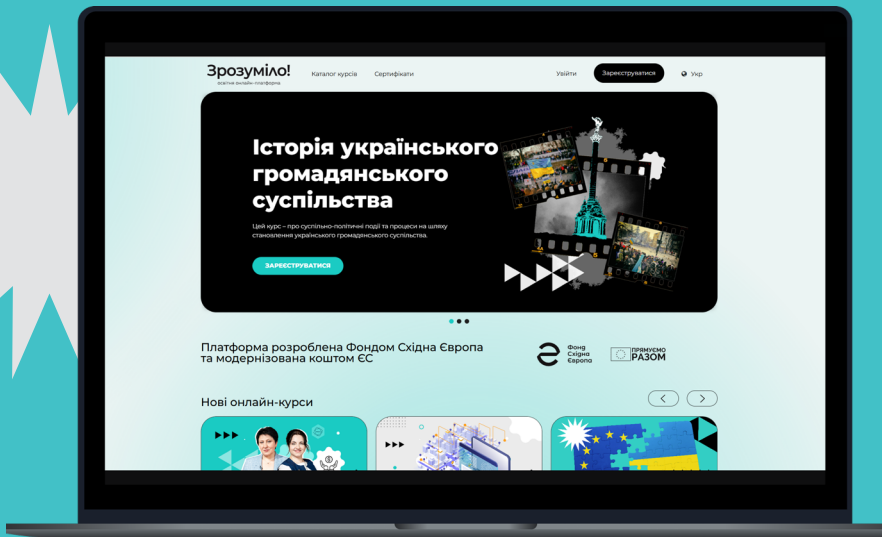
Зрозуміло!
освітня онлайн-платформа

Каталог курсів Сертифікати

Увійти Зареєструватися Укр

Історія українського громадянського суспільства

Цей курс – про суспільно-політичні події та процеси на шляху становлення українського громадянського суспільства.

ЗАРЕЄСТРУВАТИСЯ

Платформа розроблена Фондом Східна Європа та модернізована коштом ЄС

Фонд Східна Європа

ПРЯМУЄМО РАЗОМ

Нові онлайн-курси